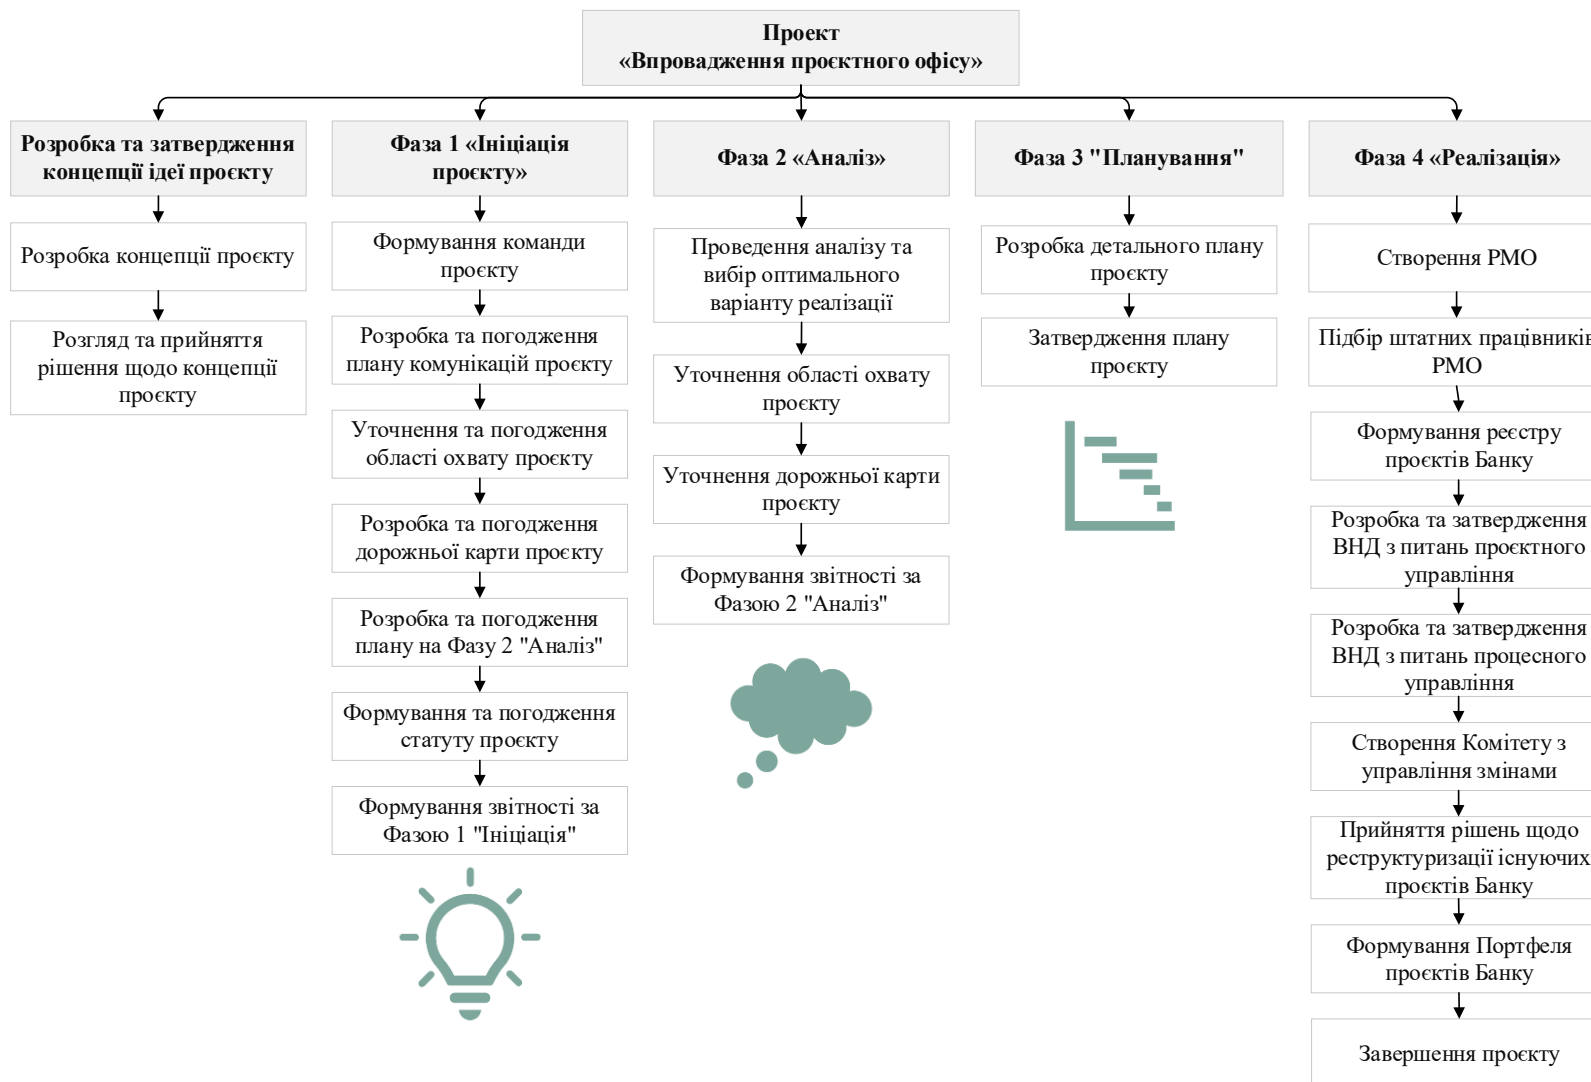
Проект «Впровадження проєктного офісу»

Розробка та затвердження концепції ідеї проєкту

Розробка концепції проєкту

Розгляд та прийняття рішення щодо концепції проєкту

Фаза 1 «Ініціація проєкту»

Формування команди проєкту

Розробка та погодження плану комунікацій проєкту

Уточнення та погодження області охвату проєкту

Розробка та погодження дорожньої карти проєкту

Розробка та погодження плану на Фазу 2 "Аналіз"

Формування та погодження статуту проєкту

Формування звітності за Фазою 1 "Ініціація"

Фаза 2 «Аналіз»

Проведення аналізу та вибір оптимального варіанту реалізації

Уточнення області охвату проєкту

Уточнення дорожньої карти проєкту

Формування звітності за Фазою 2 "Аналіз"

Фаза 3 "Планування"

Розробка детального плану проєкту

Затвердження плану проєкту

Фаза 4 «Реалізація»

Створення PMO

Підбір штатних працівникі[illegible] PMO

Формування реєстру проєктів Банку

Розробка та затвердження ВНД з питань проєктного управління

Розробка та затвердження ВНД з питань процесного управління

Створення Комітету з управління змінами

Прийняття рішень щодо реструктуризації існуючих проєктів Банку

Формування Портфеля проєктів Банку

Завершення проєкту